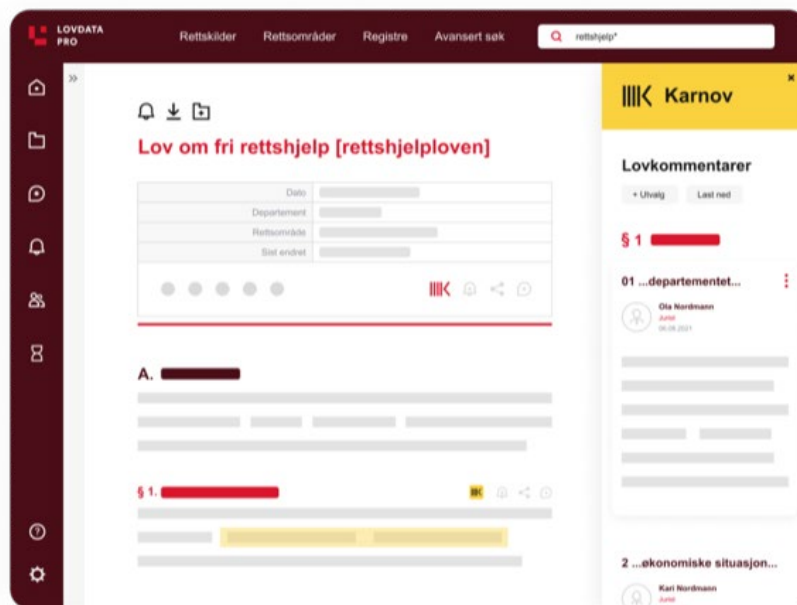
LOVDATA PRO

Rettskilder Rettsområder Registre Avansert søk

rettshjelp*

Lov om fri rettshjelp [rettshjelploven]

| Dato | |
|---|---|
| Departement | |
| Rettsområde | |
| Sist endret | |

A.

§ 1.

Karnov

Lovkommentarer

+ Utvalg Last ned

§ 1

01 ...departementet...

Ola Nordmann
Jurist
06.08.2021

2 ...økonomiske situasjon...

Kari Nordmann
Jurist